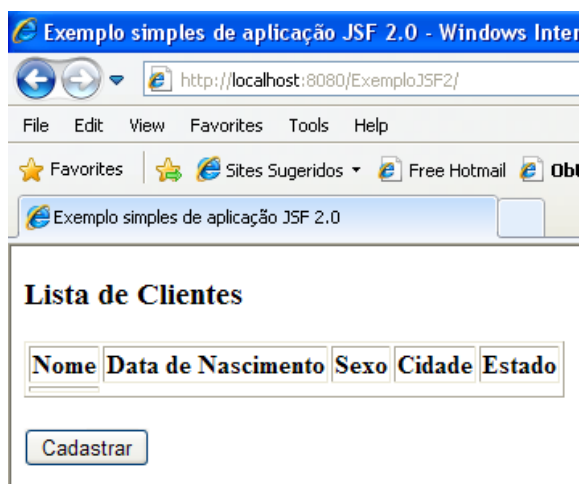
Exemplo simples de aplicação JSF 2.0 - Windows Inter

http://localhost:8080/ExemploJSF2/

File Edit View Favorites Tools Help

Favorites Sites Sugeridos Free Hotmail Ob

Exemplo simples de aplicação JSF 2.0

Lista de Clientes

| Nome | Data de Nascimento | Sexo | Cidade | Estado |
|---|---|---|---|---|
| | | | | |

Cadastrar